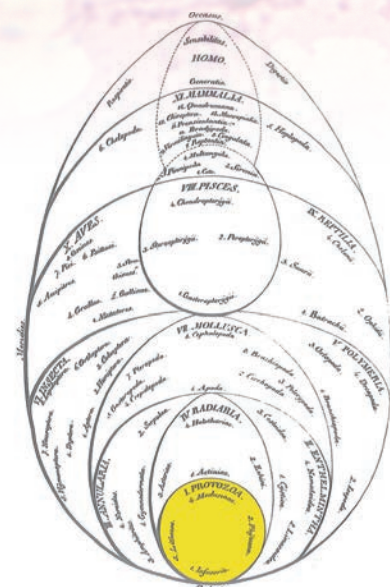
Oceanus.
Sensibilitas.
HOMO.
Generatio.
Porphyria.
Dignitas.
XI. MAMMALIA.
1. Quadrumana.
6. Cheiroptera.
5. Chelopoda.
1. Heptapoda.
3. Pinnipeda.
4. Cete.
3. Sirenia.
VIII. PISCES.
1. Chondropterygii.
X. AVES.
IX. REPTILIA.
3. Plesiopterygii.
2. Pleopterygii.
5. Sauria.
6. Chelonia.
4. Gastropterygii.
4. Batrachia.
2. Ophidia.
VII. MOLLUSCA
1. Cephalopoda.
V. POLYMERIA.
Meridies.
II. INSECTA.
III. ANNULATA.
IV. RADIATA.
I. PROTOZOA.
4. Medusinae.
1. Infusoria.
VI. ENTOZOA
2. Polypina.
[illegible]